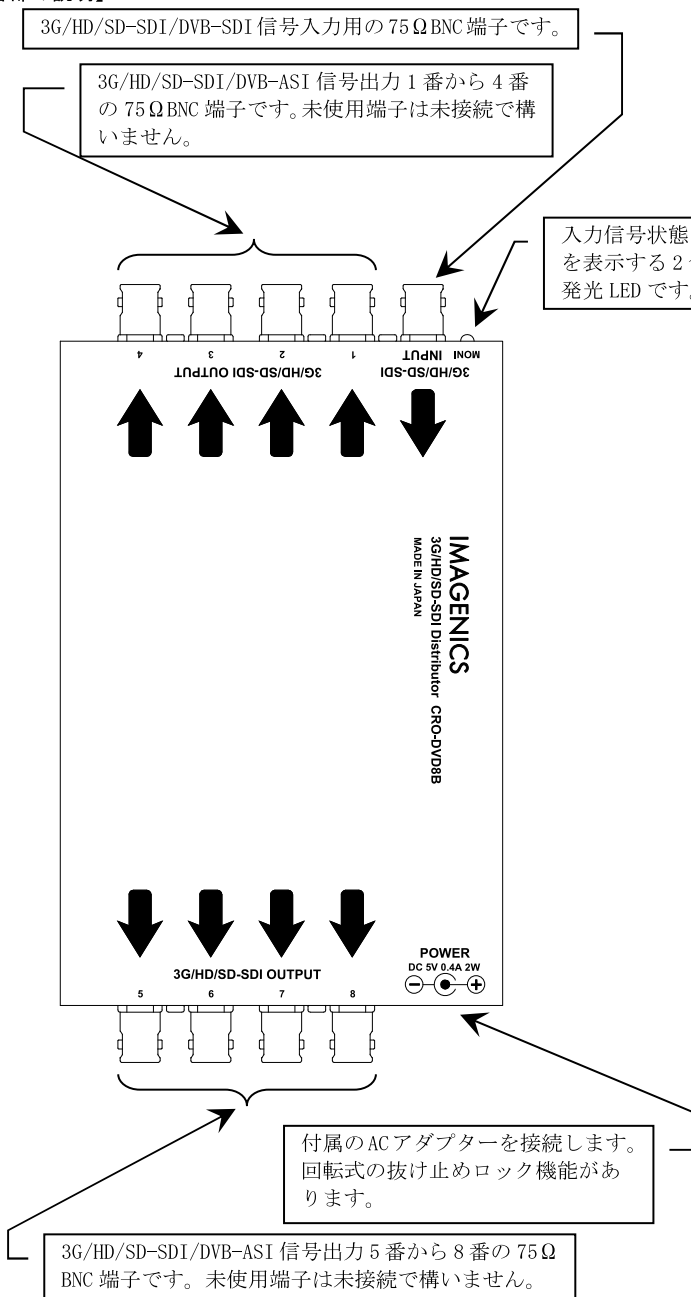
3G/HD/SD-SDI/DVB-SDI 信号入力用の 75ΩBNC 端子です。

3G/HD/SD-SDI/DVB-ASI 信号出力 1 番から 4 番の 75ΩBNC 端子です。未使用端子は未接続で構いません。

入力信号状態を表示する 2 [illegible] 発光 LED です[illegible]

4 3 2 1
3G/HD/SD-SDI OUTPUT
3G/HD/SD-SDI INPUT
MONI

IMAGENICS
3G/HD/SD-SDI Distributor CRO-DVD8B
MADE IN JAPAN

3G/HD/SD-SDI OUTPUT
5 6 7 8

POWER
DC 5V 0.4A 2W

付属の AC アダプターを接続します。回転式の抜け止めロック機能があります。

3G/HD/SD-SDI/DVB-ASI 信号出力 5 番から 8 番の 75Ω BNC 端子です。未使用端子は未接続で構いません。